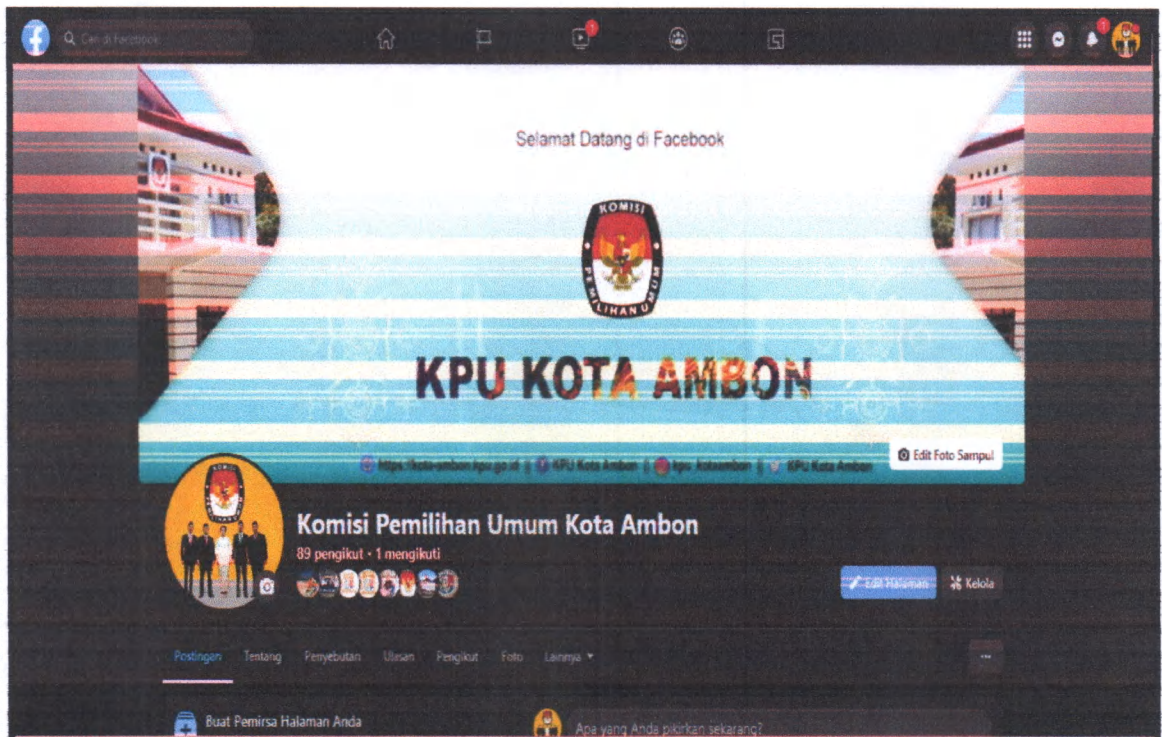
Cari di Facebook

1

1

Selamat Datang di Facebook

KOMISI PEMILIHAN UMUM

KPU KOTA AMBON

https://kota-ambon.kpu.go.id | KPU Kota Ambon | kpu_kotaambon | KPU Kota Ambon

Edit Foto Sampul

Komisi Pemilihan Umum Kota Ambon

89 pengikut • 1 mengikuti

Edit Halaman

Kelola

Postingan Tentang Penyebutan Ulasan Pengikut Foto Lainnya ▾

...

Buat Pemirsa Halaman Anda

Apa yang Anda pikirkan sekarang?